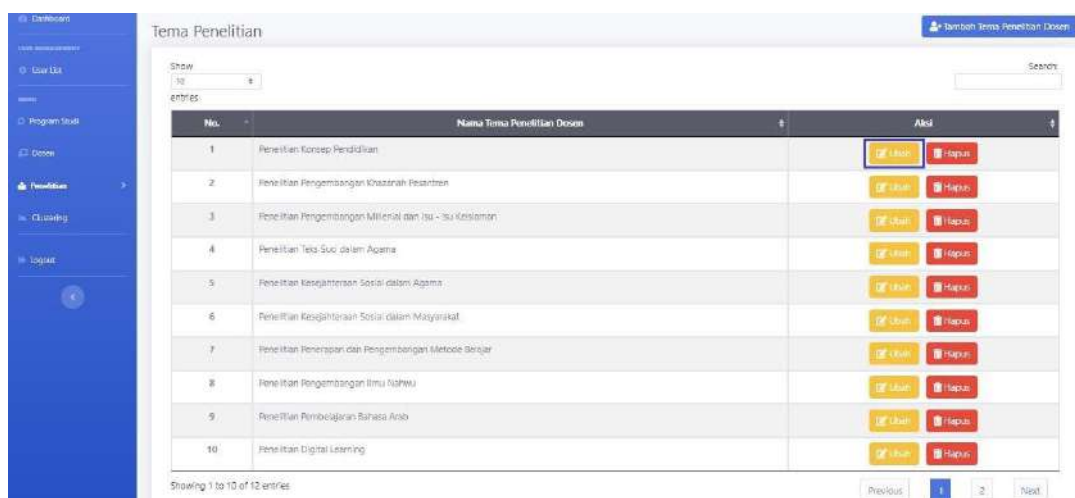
Dashboard
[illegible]
User Edit
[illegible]
Program Studi
Dosen
Penelitian
Clustering
Logout

Tema Penelitian

Tambah Tema Penelitian Dosen

Show 10 entries

Search:

| No. | Nama Tema Penelitian Dosen | Aksi |
|---|---|---|
| 1 | Penelitian Konsep Pendidikan | Ubah Hapus |
| 2 | Penelitian Pengembangan Khazanah Pesantren | Ubah Hapus |
| 3 | Penelitian Pengembangan Milenial dan Isu - Isu Keislaman | Ubah Hapus |
| 4 | Penelitian Teks Suci dalam Agama | Ubah Hapus |
| 5 | Penelitian Kesejahteraan Sosial dalam Agama | Ubah Hapus |
| 6 | Penelitian Kesejahteraan Sosial dalam Masyarakat | Ubah Hapus |
| 7 | Penelitian Penerapan dan Pengembangan Metode Belajar | Ubah Hapus |
| 8 | Penelitian Pengembangan Ilmu Nahwu | Ubah Hapus |
| 9 | Penelitian Pembelajaran Bahasa Arab | Ubah Hapus |
| 10 | Penelitian Digital Learning | Ubah Hapus |

Showing 1 to 10 of 12 entries

Previous 1 2 Next